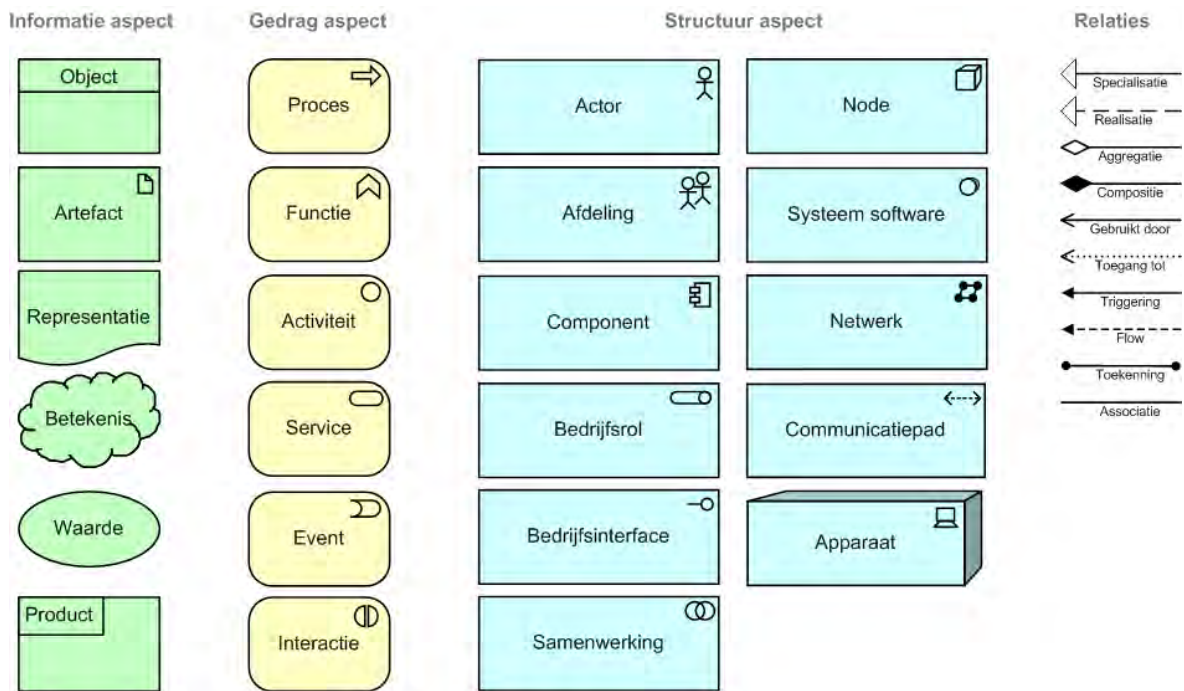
Informatie aspect

Object

Artefact

Representatie

Betekenis

Waarde

Product

Gedrag aspect

Proces

Functie

Activiteit

Service

Event

Interactie

Structuur aspect

Actor

Afdeling

Component

Bedrijfsrol

Bedrijfsinterface

Samenwerking

Node

Systeem software

Netwerk

Communicatiepad

Apparaat

Relaties

Specialisatie

Realisatie

Aggregatie

Compositie

Gebruikt door

Toegang tot

Triggering

Flow

Toekenning

Associatie